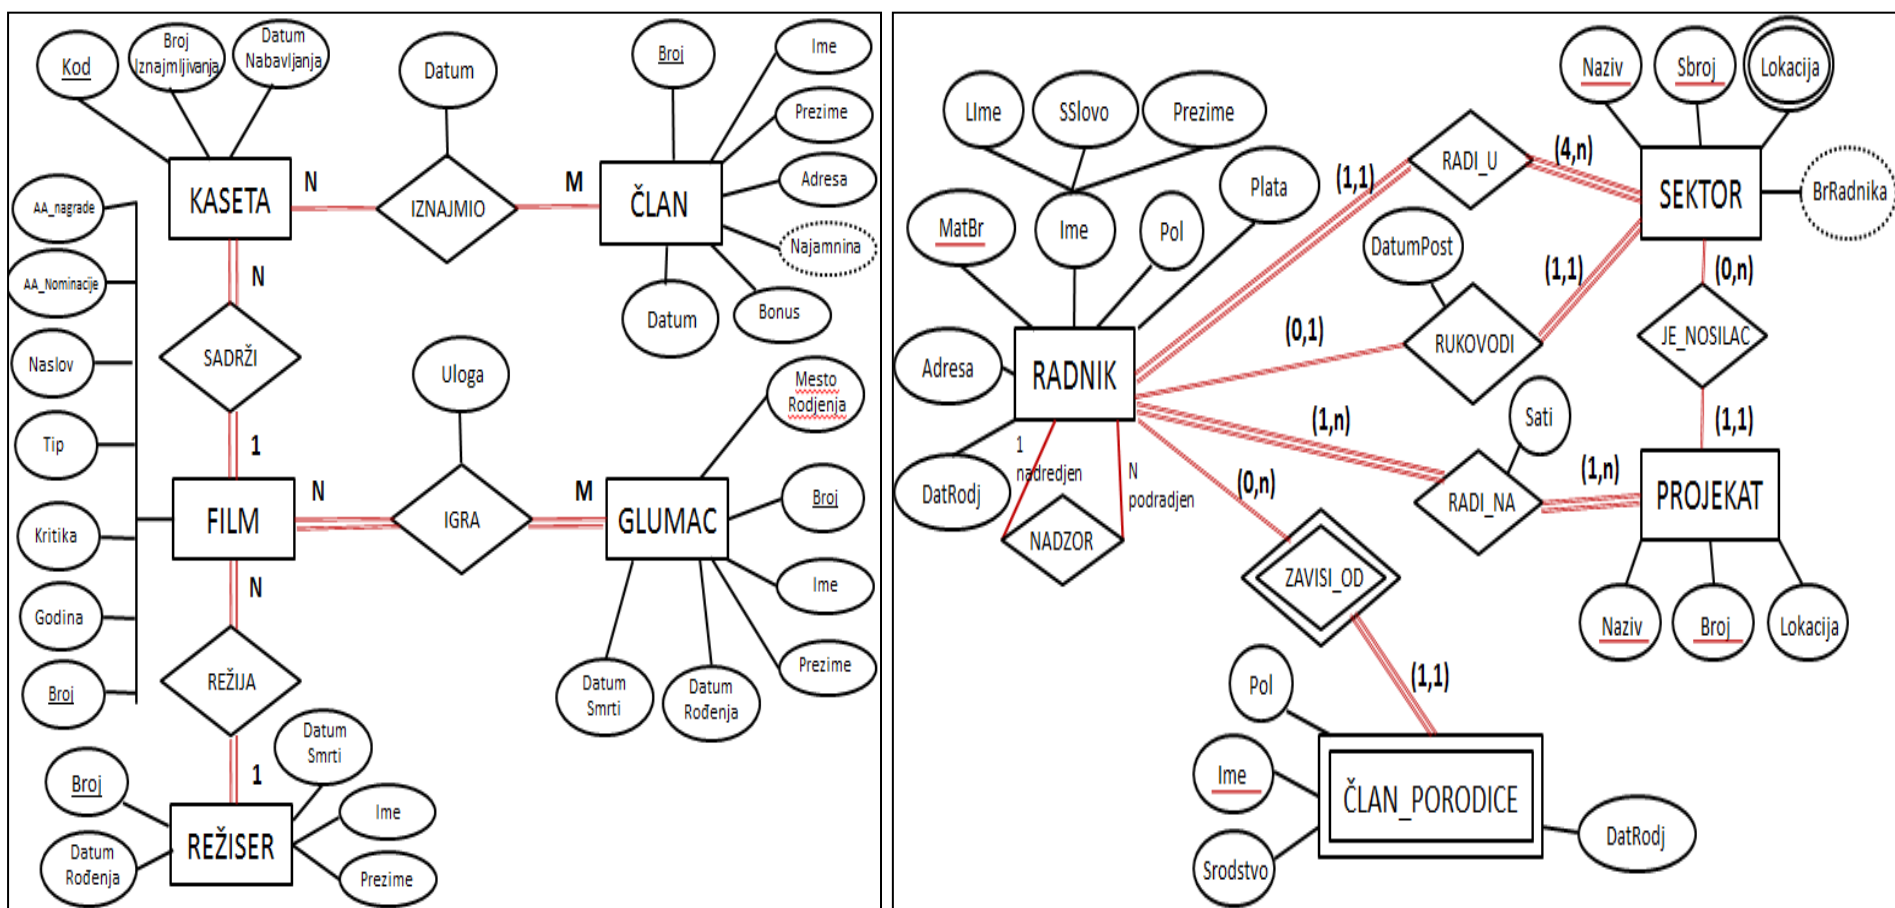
Kod
Broj Iznajmljivanja
Datum Nabavljanja
Datum
Broj
Ime
Prezime
Adresa
Najamnina
Bonus
Datum
KASETA
N
IZNAJMIO
M
ČLAN
AA_nagrade
AA_Nominacije
Naslov
Tip
Kritika
Godina
Broj
N
SADRŽI
1
FILM
N
IGRA
M
GLUMAC
Uloga
Mesto Rodjenja
Broj
Ime
Prezime
Datum Smrti
Datum Rođenja
N
REŽIJA
1
REŽISER
Broj
Datum Rođenja
Datum Smrti
Ime
Prezime

LIme
SSlovo
Prezime
MatBr
Ime
Pol
Plata
Adresa
RADNIK
DatRodj
1
nadredjen
N
podradjen
NADZOR
(1,1)
RADI_U
(4,n)
Naziv
Sbroj
Lokacija
SEKTOR
BrRadnika
DatumPost
(1,1)
(0,1)
RUKOVODI
(0,n)
JE_NOSILAC
(1,1)
(1,n)
Sati
RADI_NA
(1,n)
PROJEKAT
Naziv
Broj
Lokacija
(0,n)
ZAVISI_OD
(1,1)
Pol
Ime
Srodstvo
ČLAN_PORODICE
DatRodj